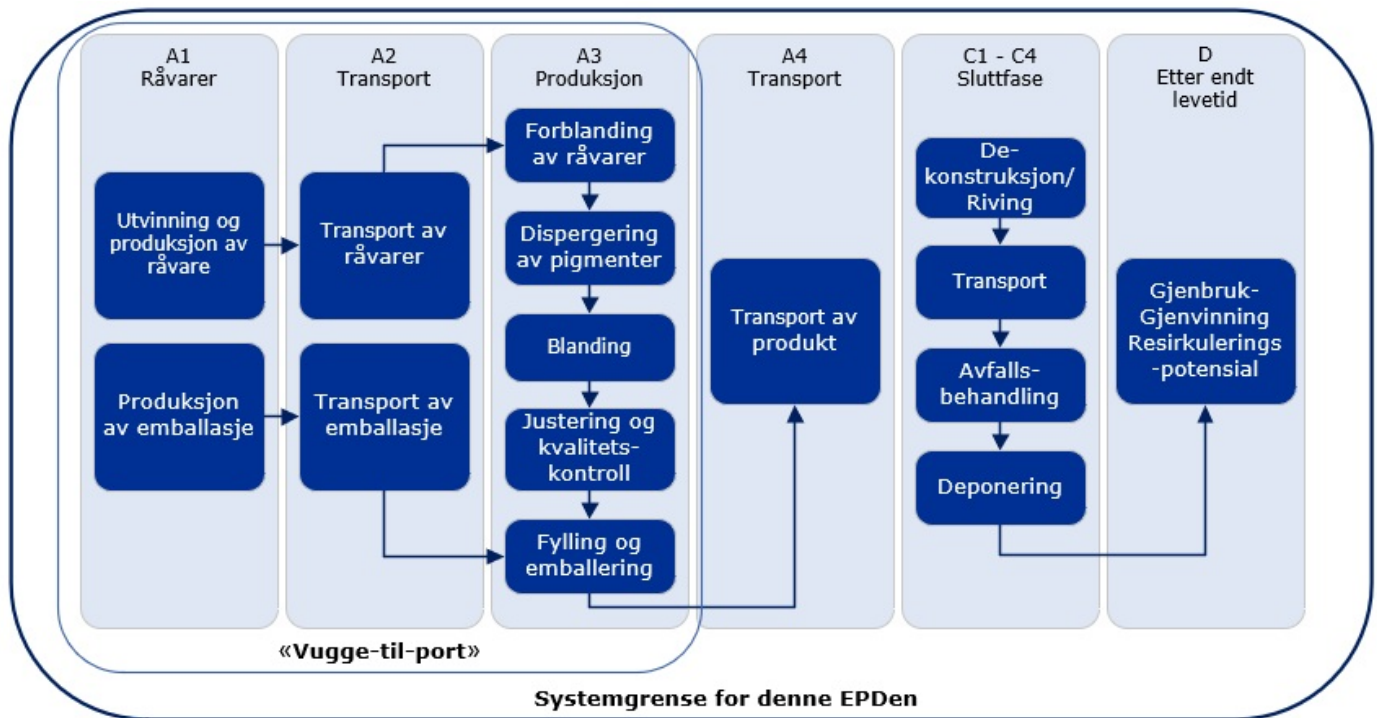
A1
Råvarer

A2
Transport

A3
Produksjon

A4
Transport

C1 - C4
Sluttfase

D
Etter endt levetid

Utvinning og produksjon av råvare

Produksjon av emballasje

Transport av råvarer

Transport av emballasje

Forblanding av råvarer

Dispergering av pigmenter

Blanding

Justering og kvalitetskontroll

Fylling og emballering

Transport av produkt

Dekonstruksjon/ Riving

Transport

Avfallsbehandling

Deponering

Gjenbruk-Gjenvinning Resirkulerings-potensial

«Vugge-til-port»

Systemgrense for denne EPDen